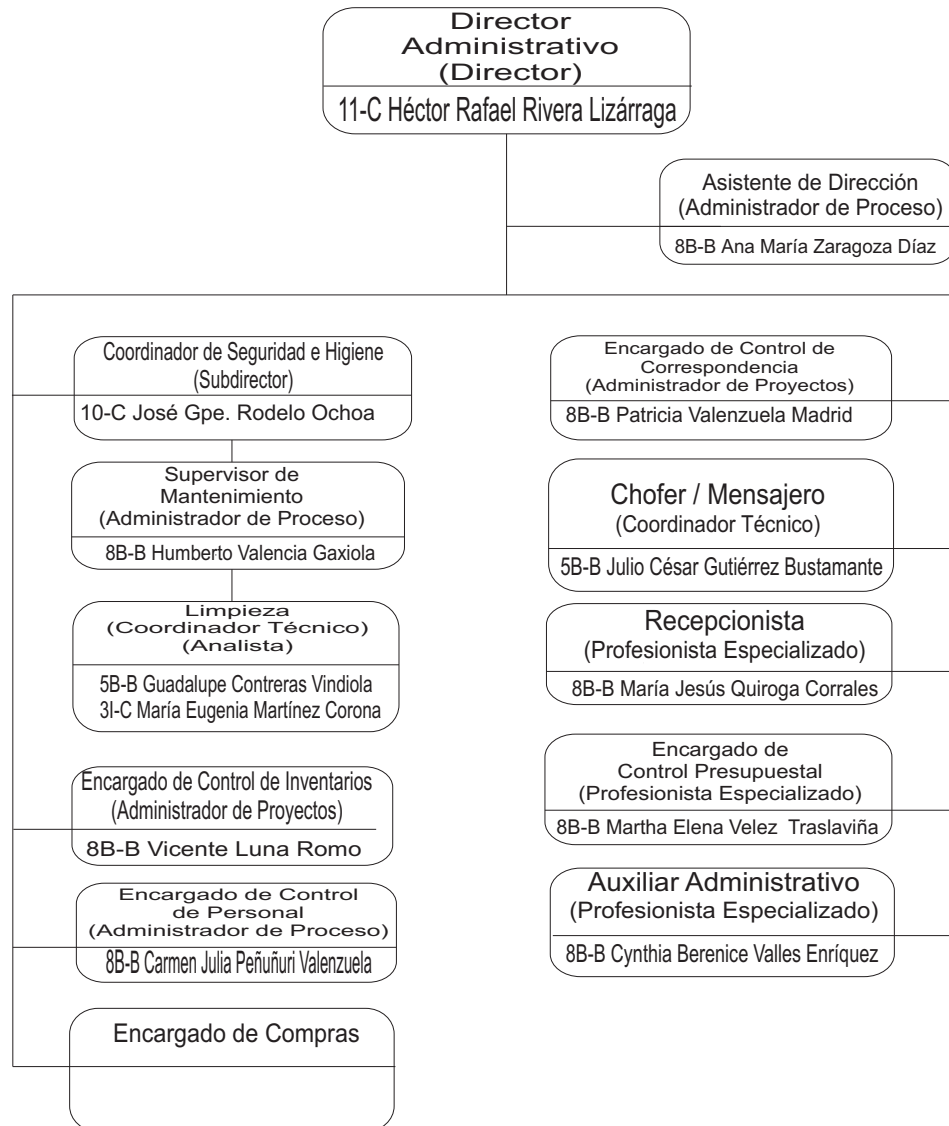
Director Administrativo (Director)

11-C Héctor Rafael Rivera Lizárraga

Asistente de Dirección (Administrador de Proceso)

8B-B Ana María Zaragoza Díaz

Coordinador de Seguridad e Higiene (Subdirector)

10-C José Gpe. Rodelo Ochoa

Supervisor de Mantenimiento (Administrador de Proceso)

8B-B Humberto Valencia Gaxiola

Limpieza (Coordinador Técnico) (Analista)

5B-B Guadalupe Contreras Vindiola
3I-C María Eugenia Martínez Corona

Encargado de Control de Inventarios (Administrador de Proyectos)

8B-B Vicente Luna Romo

Encargado de Control de Personal (Administrador de Proceso)

8B-B Carmen Julia Peñuñuri Valenzuela

Encargado de Compras

Encargado de Control de Correspondencia (Administrador de Proyectos)

8B-B Patricia Valenzuela Madrid

Chofer / Mensajero (Coordinador Técnico)

5B-B Julio César Gutiérrez Bustamante

Recepcionista (Profesionista Especializado)

8B-B María Jesús Quiroga Corrales

Encargado de Control Presupuestal (Profesionista Especializado)

8B-B Martha Elena Velez Traslaviña

Auxiliar Administrativo (Profesionista Especializado)

8B-B Cynthia Berenice Valles Enríquez